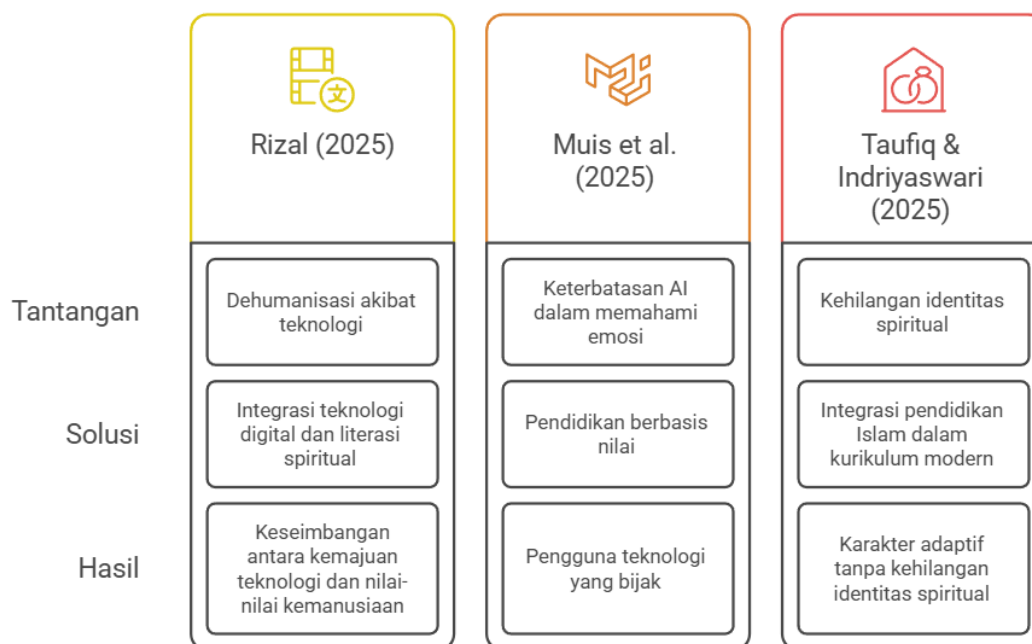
|  | Rizal (2025) | Muis et al. (2025) | Taufiq & Indriyaswari (2025) |
|---|---|---|---|
| Tantangan | Dehumanisasi akibat teknologi | Keterbatasan AI dalam memahami emosi | Kehilangan identitas spiritual |
| Solusi | Integrasi teknologi digital dan literasi spiritual | Pendidikan berbasis nilai | Integrasi pendidikan Islam dalam kurikulum modern |
| Hasil | Keseimbangan antara kemajuan teknologi dan nilai-nilai kemanusiaan | Pengguna teknologi yang bijak | Karakter adaptif tanpa kehilangan identitas spiritual |